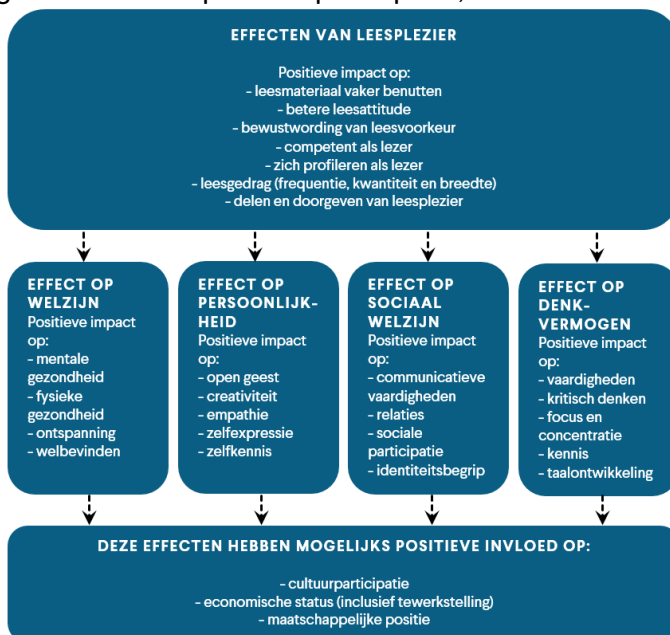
EFFECTEN VAN LEESPLEZIER

Positieve impact op:
- leesmateriaal vaker benutten
- betere leesattitude
- bewustwording van leesvoorkeur
- competent als lezer
- zich profileren als lezer
- leesgedrag (frequentie, kwantiteit en breedte)
- delen en doorgeven van leesplezier

EFFECT OP WELZIJN
Positieve impact op:
- mentale gezondheid
- fysieke gezondheid
- ontspanning
- welbevinden

EFFECT OP PERSOONLIJKHEID
Positieve impact op:
- open geest
- creativiteit
- empathie
- zelfexpressie
- zelfkennis

EFFECT OP SOCIAAL WELZIJN
Positieve impact op:
- communicatieve vaardigheden
- relaties
- sociale participatie
- identiteitsbegrip

EFFECT OP DENKVERMOGEN
Positieve impact op:
- vaardigheden
- kritisch denken
- focus en concentratie
- kennis
- taalontwikkeling

DEZE EFFECTEN HEBBEN MOGELIJKS POSITIEVE INVLOED OP:

- cultuurparticipatie
- economische status (inclusief tewerkstelling)
- maatschappelijke positie